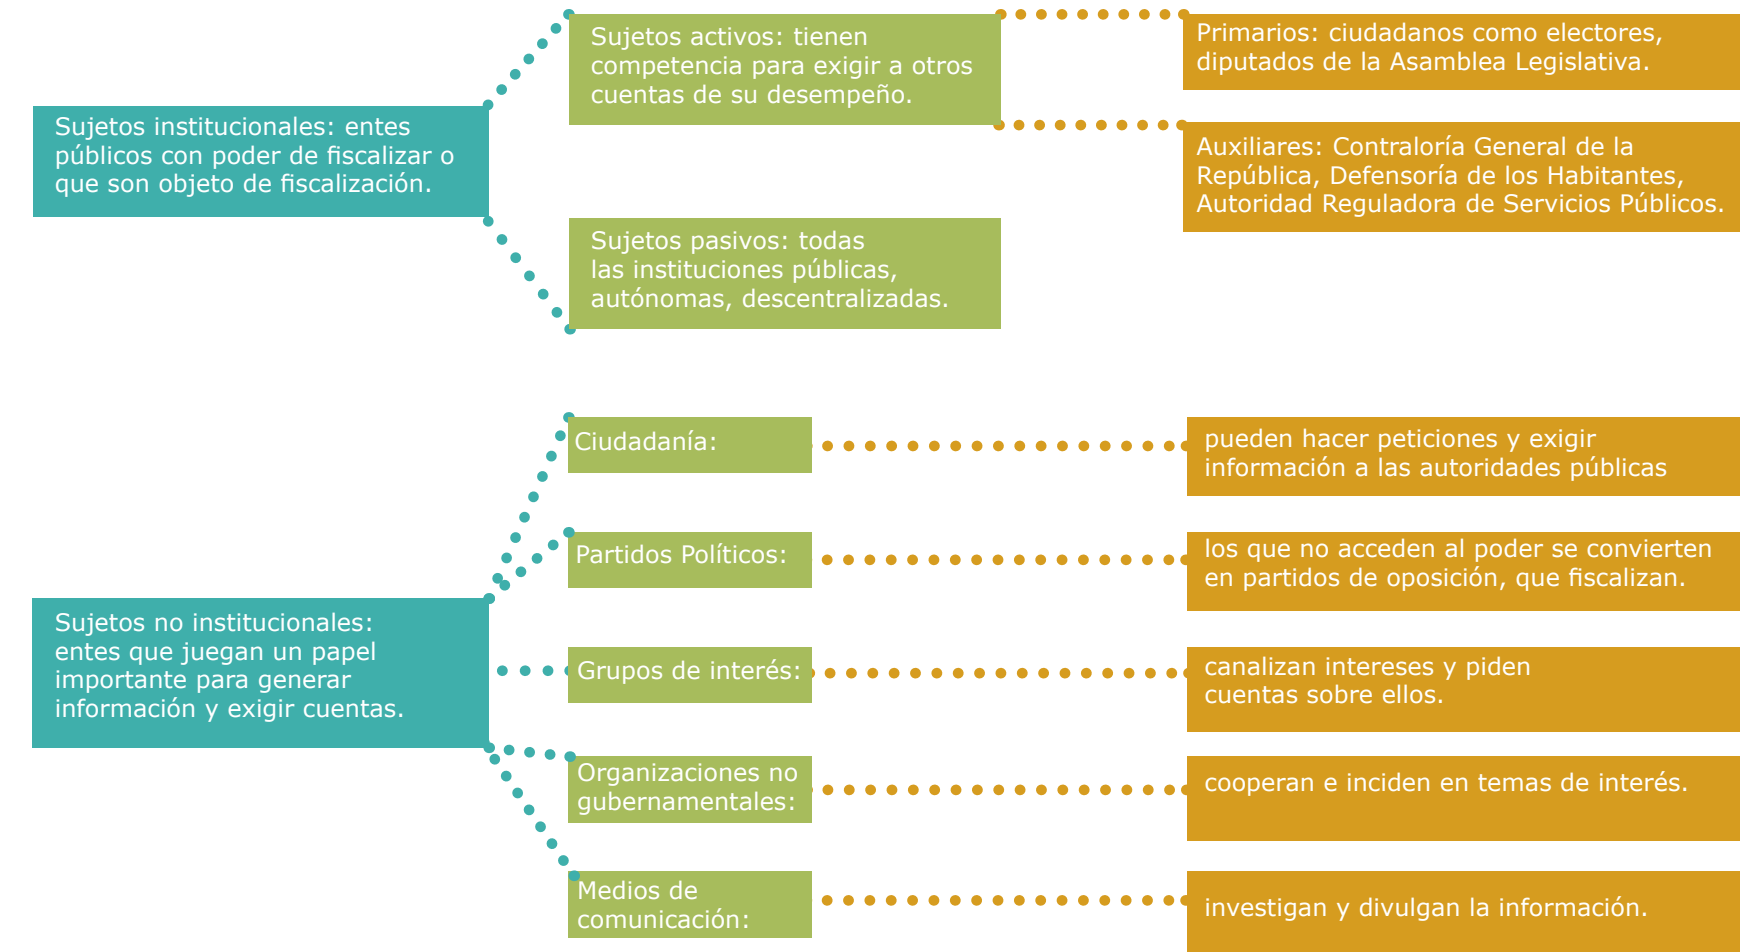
Sujetos institucionales: entes públicos con poder de fiscalizar o que son objeto de fiscalización.

Sujetos activos: tienen competencia para exigir a otros cuentas de su desempeño.

Primarios: ciudadanos como electores, diputados de la Asamblea Legislativa.

Auxiliares: Contraloría General de la República, Defensoría de los Habitantes, Autoridad Reguladora de Servicios Públicos.

Sujetos pasivos: todas las instituciones públicas, autónomas, descentralizadas.

Sujetos no institucionales: entes que juegan un papel importante para generar información y exigir cuentas.

Ciudadanía:

pueden hacer peticiones y exigir información a las autoridades públicas

Partidos Políticos:

los que no acceden al poder se convierten en partidos de oposición, que fiscalizan.

Grupos de interés:

canalizan intereses y piden cuentas sobre ellos.

Organizaciones no gubernamentales:

cooperan e inciden en temas de interés.

Medios de comunicación:

investigan y divulgan la información.